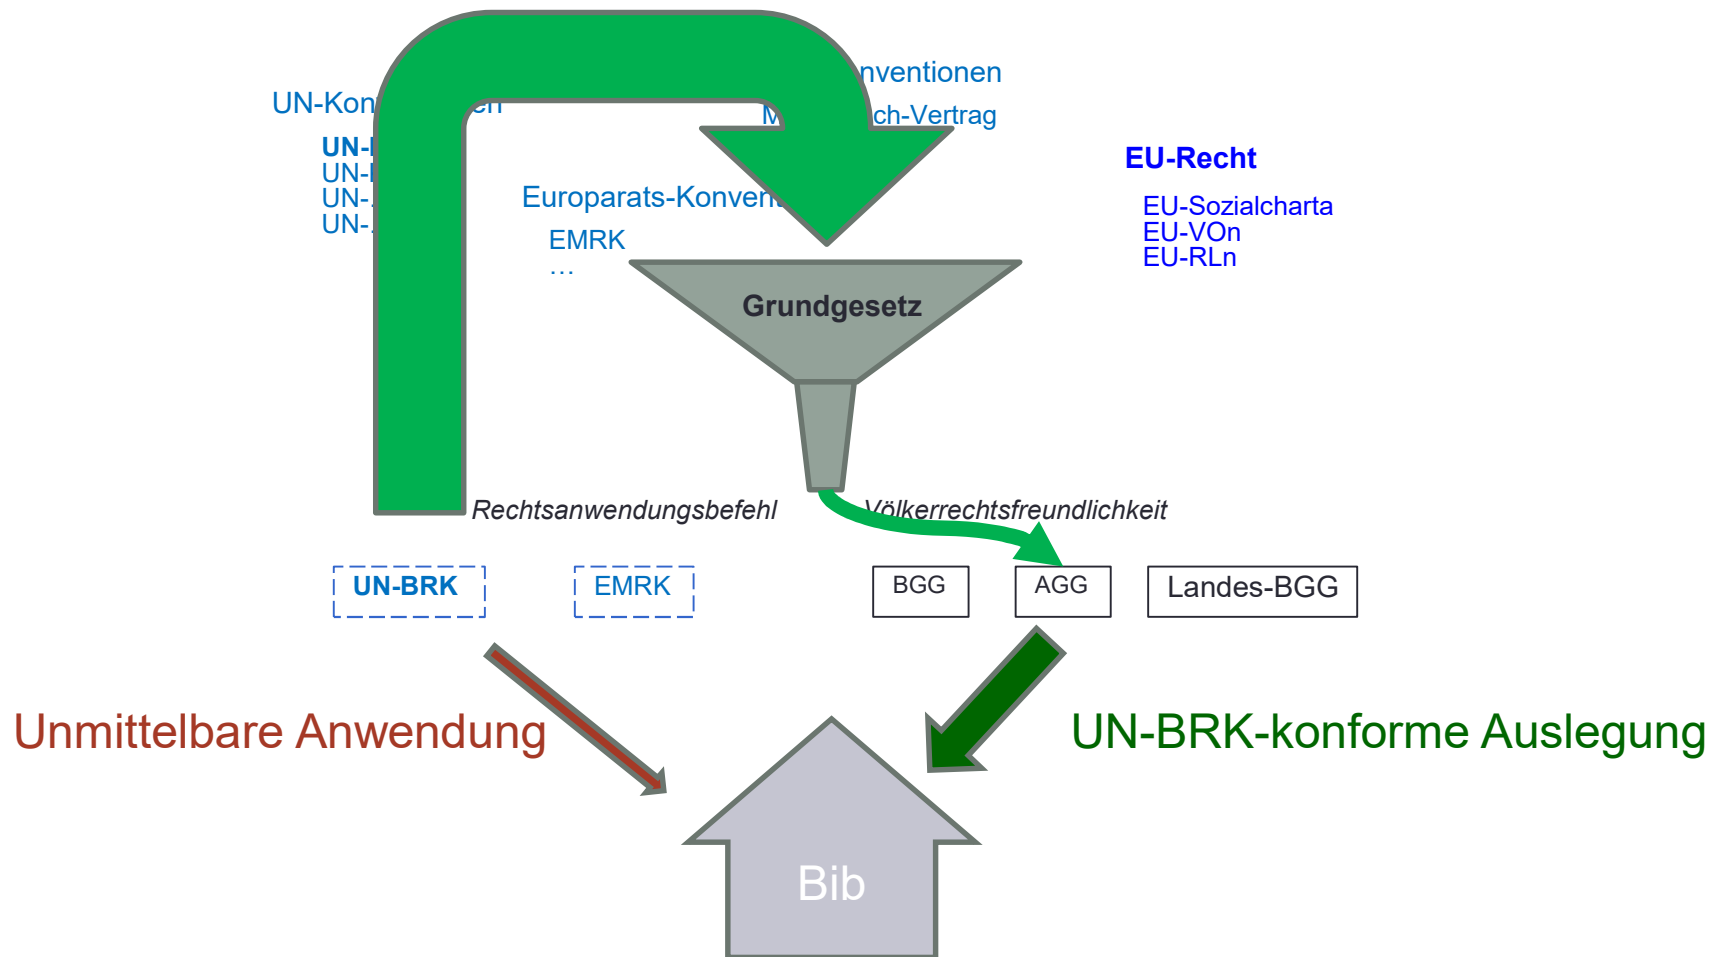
UN-Kon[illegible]en
UN-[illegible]
UN-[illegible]
UN-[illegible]
UN-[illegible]

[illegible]nventionen
M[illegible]ch-Vertrag

Europarats-Konven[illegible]
EMRK
…

EU-Recht
EU-Sozialcharta
EU-VOn
EU-RLn

Grundgesetz

Rechtsanwendungsbefehl

Völkerrechtsfreundlichkeit

UN-BRK

EMRK

BGG

AGG

Landes-BGG

Unmittelbare Anwendung

UN-BRK-konforme Auslegung

Bib